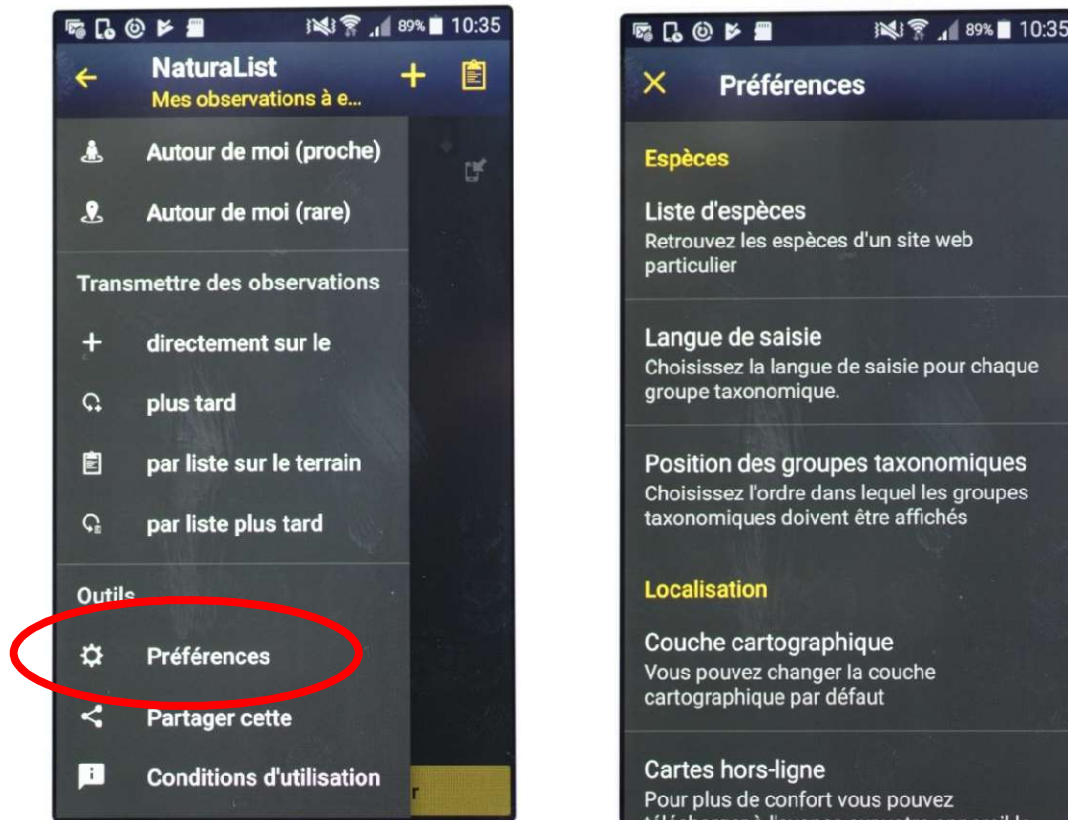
89% 10:35

NaturaList
Mes observations à e...

Autour de moi (proche)

Autour de moi (rare)

Transmettre des observations

directement sur le

plus tard

par liste sur le terrain

par liste plus tard

Outils

Préférences

Partager cette

Conditions d'utilisation

r

89% 10:35

Préférences

Espèces

Liste d'espèces
Retrouvez les espèces d'un site web particulier

Langue de saisie
Choisissez la langue de saisie pour chaque groupe taxonomique.

Position des groupes taxonomiques
Choisissez l'ordre dans lequel les groupes taxonomiques doivent être affichés

Localisation

Couche cartographique
Vous pouvez changer la couche cartographique par défaut

Cartes hors-ligne
Pour plus de confort vous pouvez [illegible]